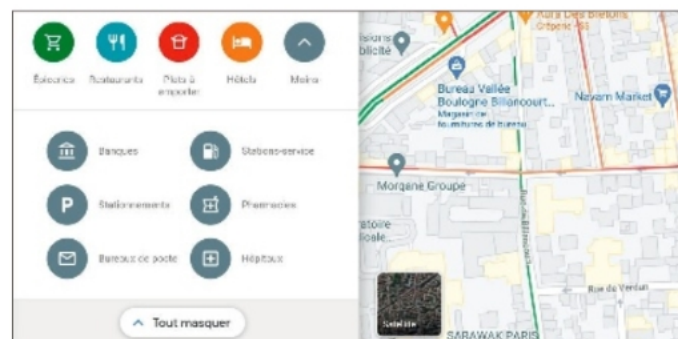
Épicerie Restaurants Plats à emporter Hôtels Moins

Banques Stations-service

Stationnements Pharmacies

Bureaux de poste Hôpitaux

Tout masquer

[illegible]isions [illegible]blicité

Aura Des Bretons Crêperie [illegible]

Bureau Vallée Boulogne Billancourt... Magasin de fournitures de bureau

Navam Market

Morgane Groupe

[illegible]atoire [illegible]iale

Rue de Verdun

Satellite

SARAWAK PARIS